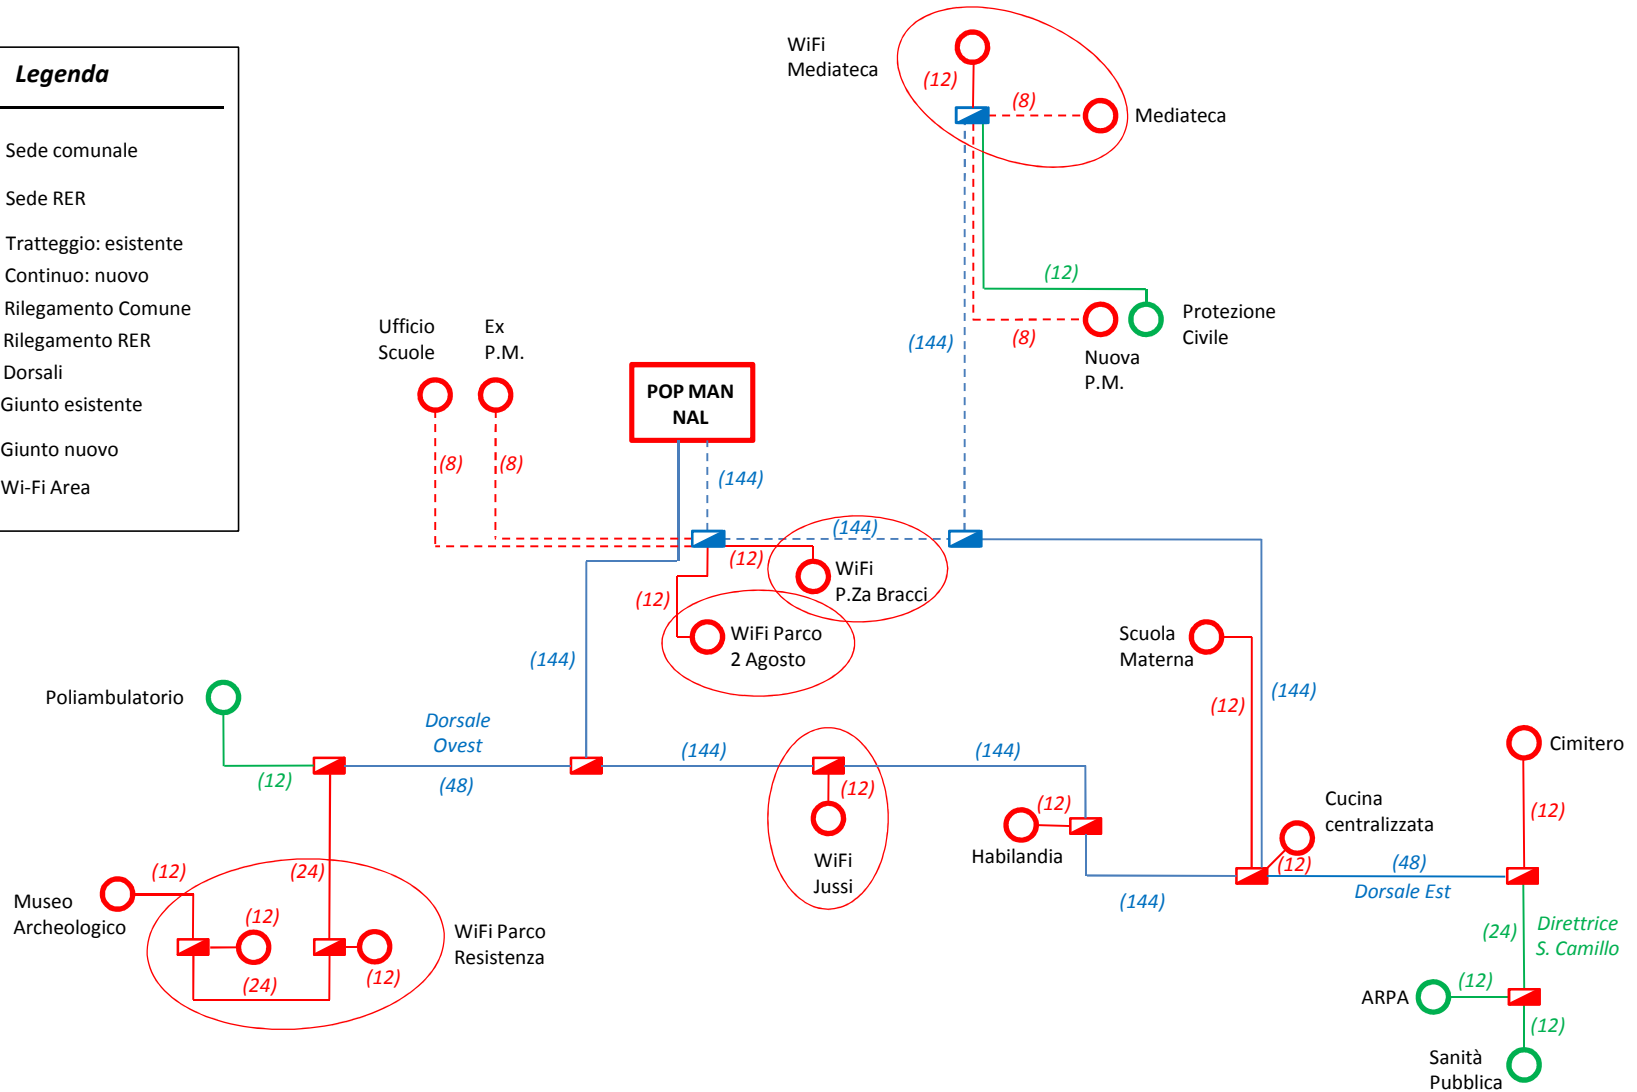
Legenda

Sede comunale
Sede RER
Tratteggio: esistente
Continuo: nuovo
Rilegamento Comune
Rilegamento RER
Dorsali
Giunto esistente
Giunto nuovo
Wi-Fi Area

WiFi Mediateca
(12)
(8)
Mediateca

(12)
Protezione Civile
(144)
(8)
Nuova P.M.

Ufficio Scuole
Ex P.M.
POP MAN NAL
(8)
(8)
(144)
(144)
(12)
WiFi P.Za Bracci
(12)
WiFi Parco 2 Agosto

Scuola Materna
(144)
(144)
(12)

Poliambulatorio
Dorsale Ovest
(12)
(48)
(144)
(144)
(12)
(12)
Habilandia
WiFi Jussi
Cimitero
(12)
Cucina centralizzata
(12)
(48)
Dorsale Est
(144)

Museo Archeologico
(12)
(24)
(12)
(24)
(12)
WiFi Parco Resistenza

(24)
Direttrice S. Camillo
ARPA
(12)
(12)
Sanità Pubblica